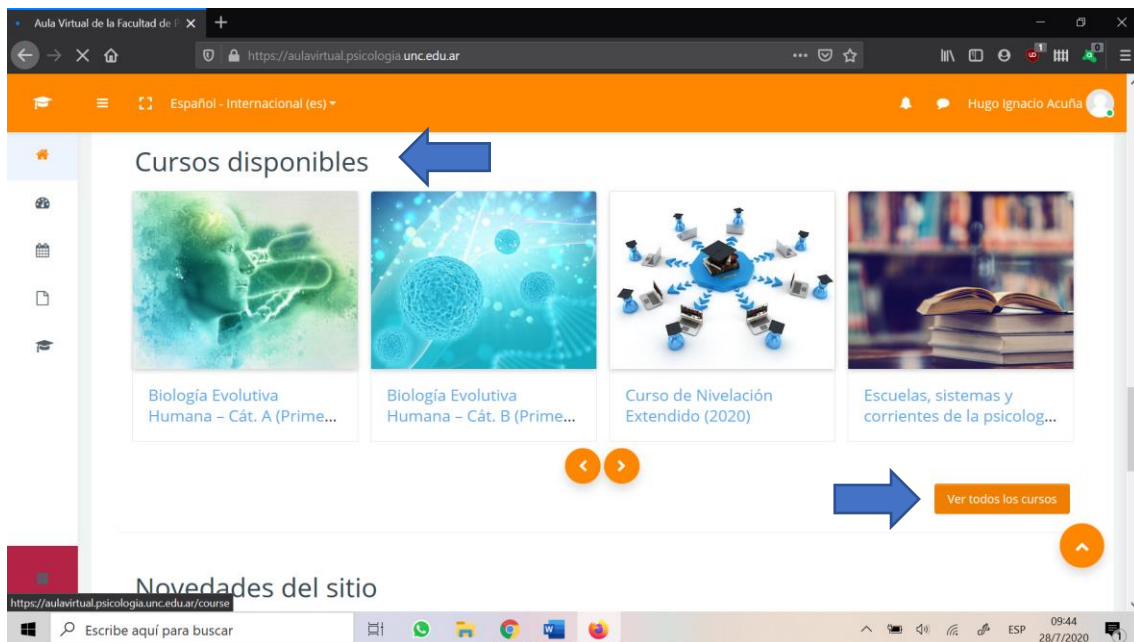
Aula Virtual de la Facultad de F
https://aulavirtual.psicologia.unc.edu.ar

Español - Internacional (es)
Hugo Ignacio Acuña

Cursos disponibles

Biología Evolutiva Humana – Cát. A (Prime...

Biología Evolutiva Humana – Cát. B (Prime...

Curso de Nivelación Extendido (2020)

Escuelas, sistemas y corrientes de la psicolog...

Ver todos los cursos

Novedades del sitio

https://aulavirtual.psicologia.unc.edu.ar/course

Escribe aquí para buscar

ESP 09:44 28/7/2020